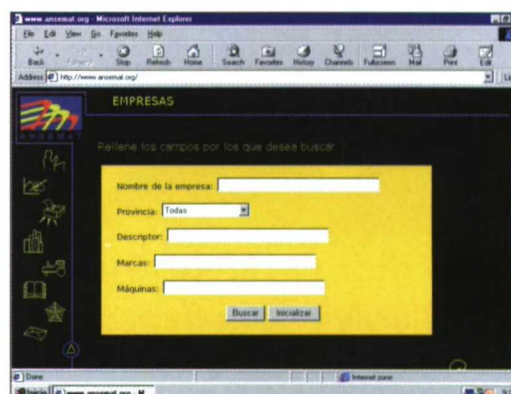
www.ansemat.org - Microsoft Internet Explorer

File Edit View Go Favorites Help

Back Forward Stop Refresh Home Search Favorites History Channels Fullscreen Mail Print Edit

Address http://www.ansemat.org/

ANSEMAT

EMPRESAS

Rellene los campos por los que desea buscar

Nombre de la empresa:

Provincia: Todas

Descriptor:

Marcas:

Máquinas:

Buscar Inicializar

Done

Internet zone

Inicio www.ansemat.org - M